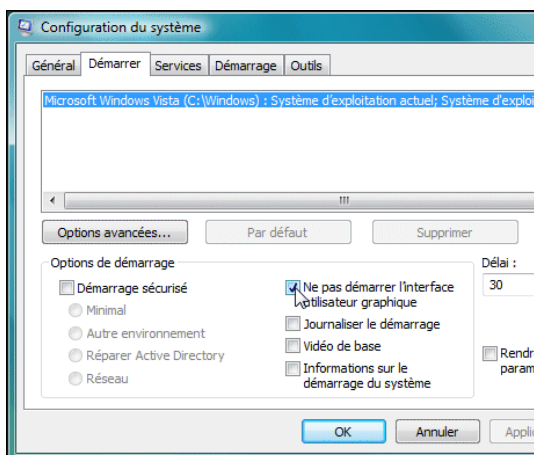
Configuration du système

Général | Démarrer | Services | Démarrage | Outils

Microsoft Windows Vista (C:\Windows) : Système d'exploitation actuel; Système d'exploi

Options avancées... | Par défaut | Supprimer

Options de démarrage

Démarrage sécurisé

Minimal

Autre environnement

Réparer Active Directory

Réseau

Ne pas démarrer l'interface utilisateur graphique

Journaliser le démarrage

Vidéo de base

Informations sur le démarrage du système

Délai :

30

Rendr param

OK | Annuler | Appli